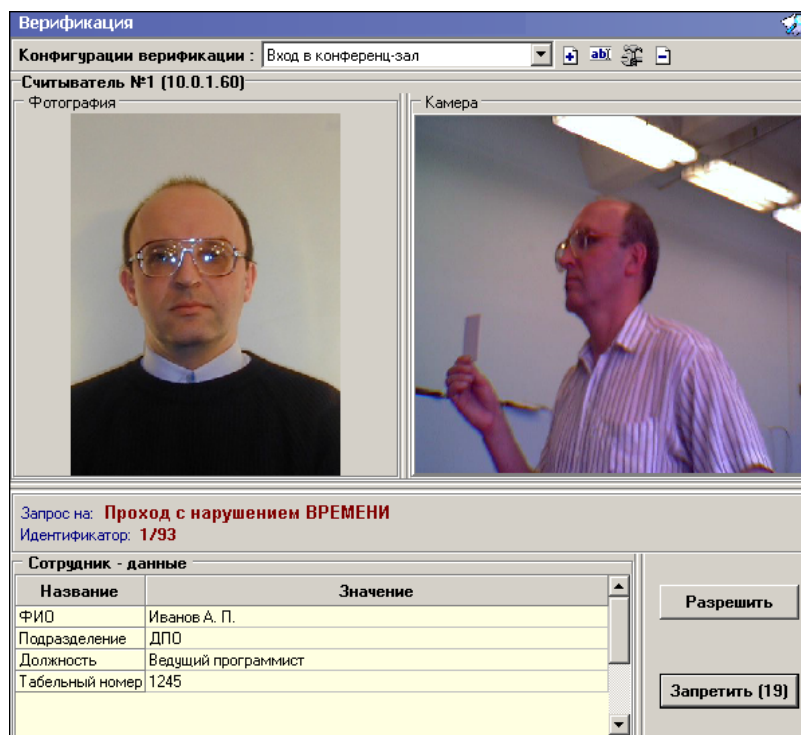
Верификация

Конфигурации верификации : Вход в конференц-зал

abl

Считыватель №1 (10.0.1.60)

Фотография

Камера

Запрос на: Проход с нарушением ВРЕМЕНИ
Идентификатор: 1/93

Сотрудник - данные

| Название | Значение |
|---|---|
| ФИО | Иванов А. П. |
| Подразделение | ДПО |
| Должность | Ведущий программист |
| Табельный номер | 1245 |

Разрешить

Запретить (19)